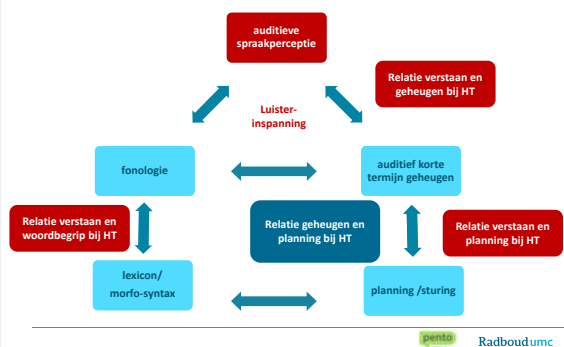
auditieve spraakperceptie

Relatie verstaan en geheugen bij HT

Luister-inspanning

fonologie

auditief korte termijn geheugen

Relatie verstaan en woordbegrip bij HT

Relatie geheugen en planning bij HT

Relatie verstaan en planning bij HT

lexicon/ morfo-syntax

planning /sturing

pento

Radboudumc